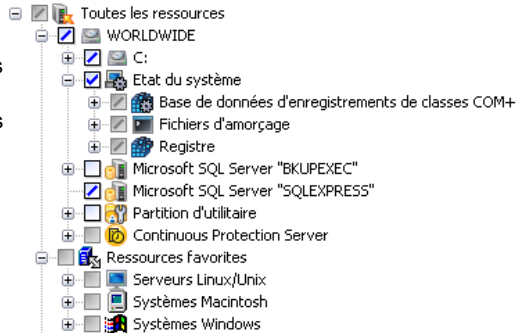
Toutes les ressources
WORLDWIDE
C:
Etat du système
Base de données d'enregistrements de classes COM+
Fichiers d'amorçage
Registre
Microsoft SQL Server "BKUPEXEC"
Microsoft SQL Server "SQLEXPRESS"
Partition d'utilitaire
Continuous Protection Server
Ressources favorites
Serveurs Linux/Unix
Systèmes Macintosh
Systèmes Windows